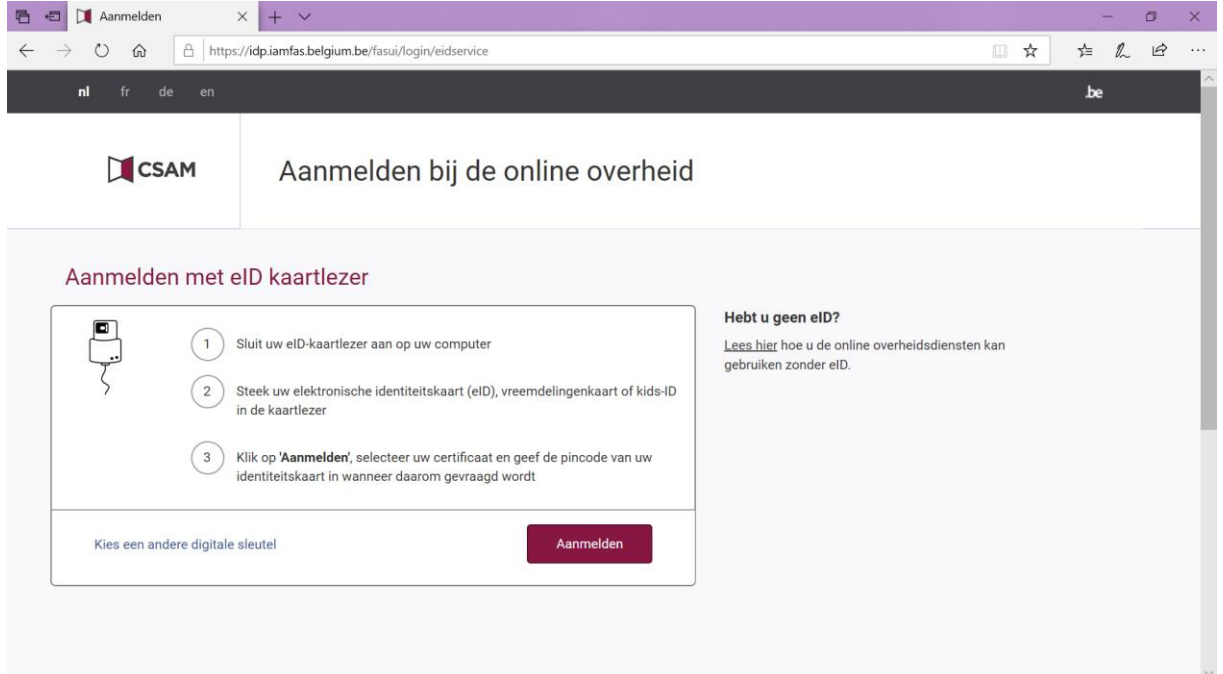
Aanmelden

https://idp.iamfas.belgium.be/fasui/login/eidservice

nl fr de en

.be

CSAM

Aanmelden bij de online overheid

Aanmelden met eID kaartlezer

1 Sluit uw eID-kaartlezer aan op uw computer

2 Steek uw elektronische identiteitskaart (eID), vreemdelingenkaart of kids-ID in de kaartlezer

3 Klik op '**Aanmelden**', selecteer uw certificaat en geef de pincode van uw identiteitskaart in wanneer daarom gevraagd wordt

Kies een andere digitale sleutel

Aanmelden

**Hebt u geen eID?**

Lees hier hoe u de online overheidsdiensten kan gebruiken zonder eID.